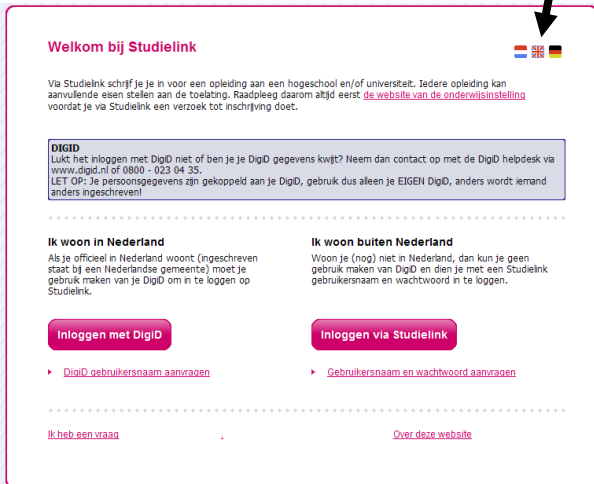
Welkom bij Studielink

Via Studielink schrijf je je in voor een opleiding aan een hogeschool en/of universiteit. Iedere opleiding kan aanvullende eisen stellen aan de toelating. Raadpleeg daarom altijd eerst de website van de onderwijsinstelling voordat je via Studielink een verzoek tot inschrijving doet.

DIGID
Lukt het inloggen met DigiD niet of ben je je DigiD gegevens kwijt? Neem dan contact op met de DigiD helpdesk via www.digid.nl of 0800 - 023 04 35.
LET OP: Je persoonsgegevens zijn gekoppeld aan je DigiD, gebruik dus alleen je EIGEN DigiD, anders wordt iemand anders ingeschreven!

Ik woon in Nederland

Als je officieel in Nederland woont (ingeschreven staat bij een Nederlandse gemeente) moet je gebruik maken van je DigiD om in te loggen op Studielink.

Inloggen met DigiD

DigiD gebruikersnaam aanvragen

Ik woon buiten Nederland

Woon je (nog) niet in Nederland, dan kun je geen gebruik maken van DigiD en dien je met een Studielink gebruikersnaam en wachtwoord in te loggen.

Inloggen via Studielink

Gebruikersnaam en wachtwoord aanvragen

Ik heb een vraag

Over deze website